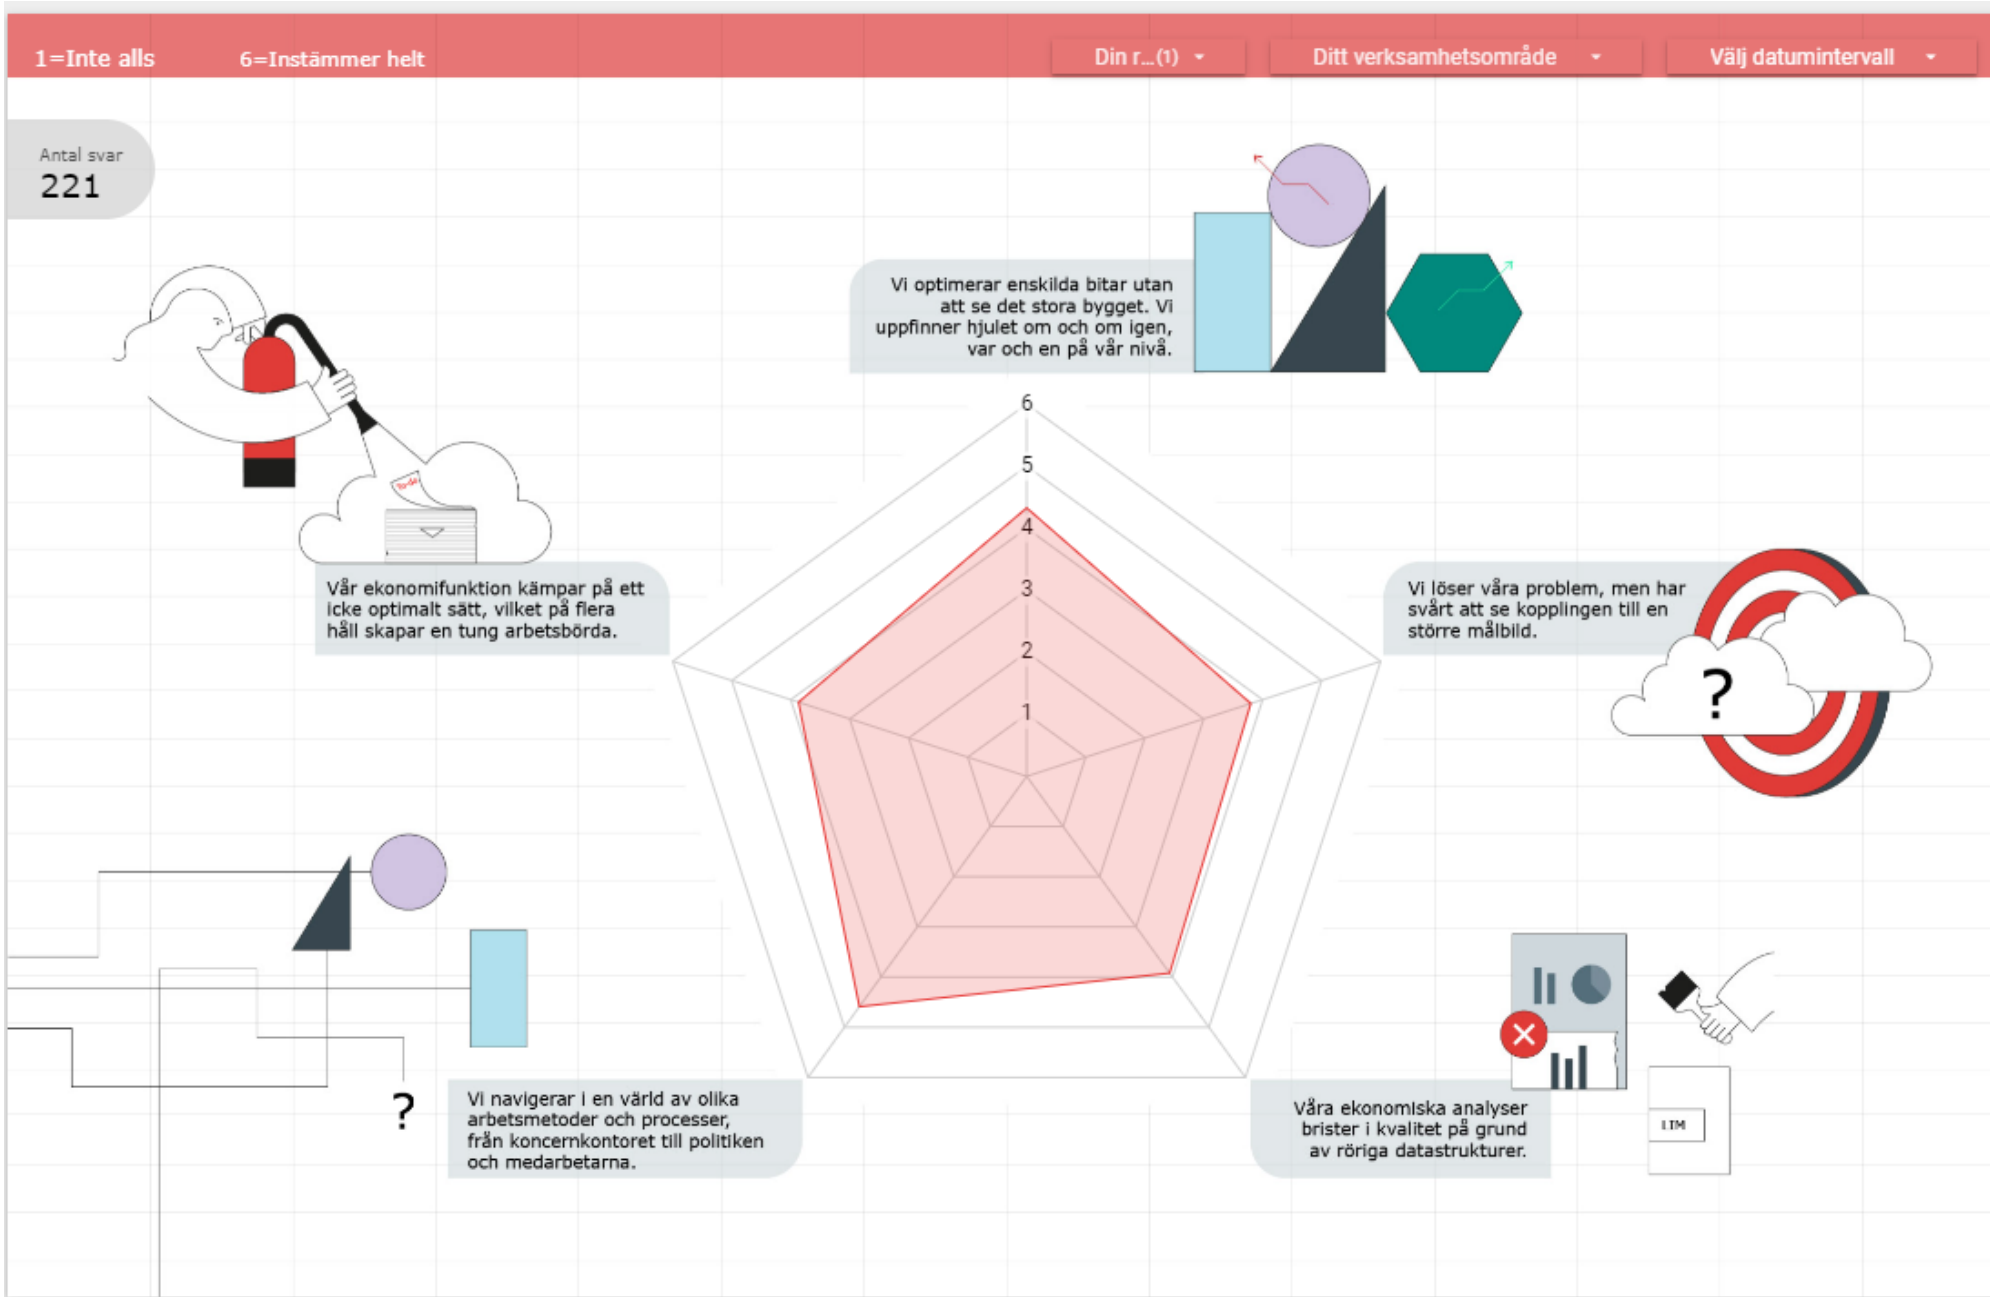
1=Inte alls 6=Instämmer helt

Din r...(1)

Ditt verksamhetsområde

Välj datumintervall

Antal svar
221

Vi optimerar enskilda bitar utan att se det stora bygget. Vi uppfinner hjulet om och om igen, var och en på vår nivå.

6
5
4
3
2
1

Vår ekonomifunktion kämpar på ett icke optimalt sätt, vilket på flera håll skapar en tung arbetsbörda.

Vi löser våra problem, men har svårt att se kopplingen till en större målbild.

?

?

Vi navigerar i en värld av olika arbetsmetoder och processer, från koncernkontoret till politiken och medarbetarna.

Våra ekonomiska analyser brister i kvalitet på grund av röriga datastrukturer.

ITM